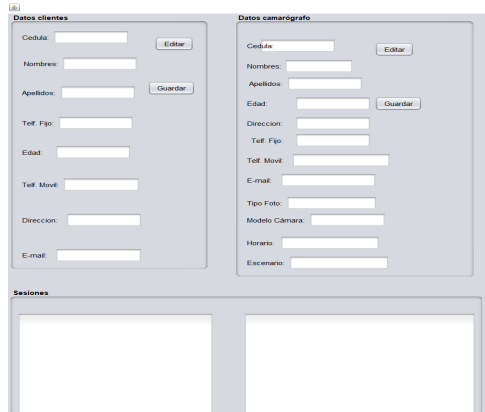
Datos clientes

Cedula:

Editar

Nombres:

Guardar

Apellidos:

Telf. Fijo:

Edad:

Telf. Movil:

Direccion:

E-mail:

Datos camarógrafo

Cedula:

Editar

Nombres:

Apellidos:

Edad:

Guardar

Direccion:

Telf. Fijo:

Telf. Movil:

E-mail:

Tipo Foto:

Modelo Cámara:

Horario:

Escenario:

Sesiones